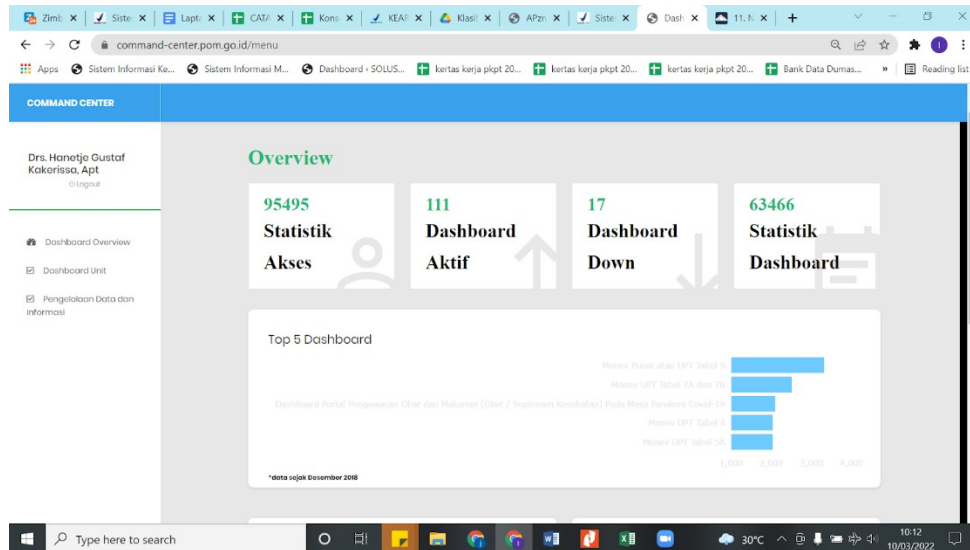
Zimb × | Siste × | Lapt × | CATA × | Kons × | KEAR × | Klasi × | APzi × | Siste × | Dash × | 11. N × | +

command-center.pom.go.id/menu

Apps | Sistem Informasi Ke... | Sistem Informasi M... | Dashboard ‹ SOLUS... | kertas kerja pkpt 20... | kertas kerja pkpt 20... | kertas kerja pkpt 20... | Bank Data Dumas... | » | Reading list

COMMAND CENTER

Drs. Hanetje Gustaf Kakerissa, Apt
Logout

Dashboard Overview

Dashboard Unit

Pengelolaan Data dan Informasi

Overview

95495
Statistik
Akses

111
Dashboard
Aktif

17
Dashboard
Down

63466
Statistik
Dashboard

Top 5 Dashboard

Monev Pusat atau UPT Tabel 9
Monev UPT Tabel 2A dan 2B
Dashboard Portal Pengawasan Obat dan Makanan (Obat / Suplemen Kesehatan) Pada Masa Pandemi Covid-19
Monev UPT Tabel 4
Monev UPT Tabel 5A

1,000 2,000 3,000 4,000

*data sejak Desember 2018

Type here to search

30°C

10:12
10/03/2022